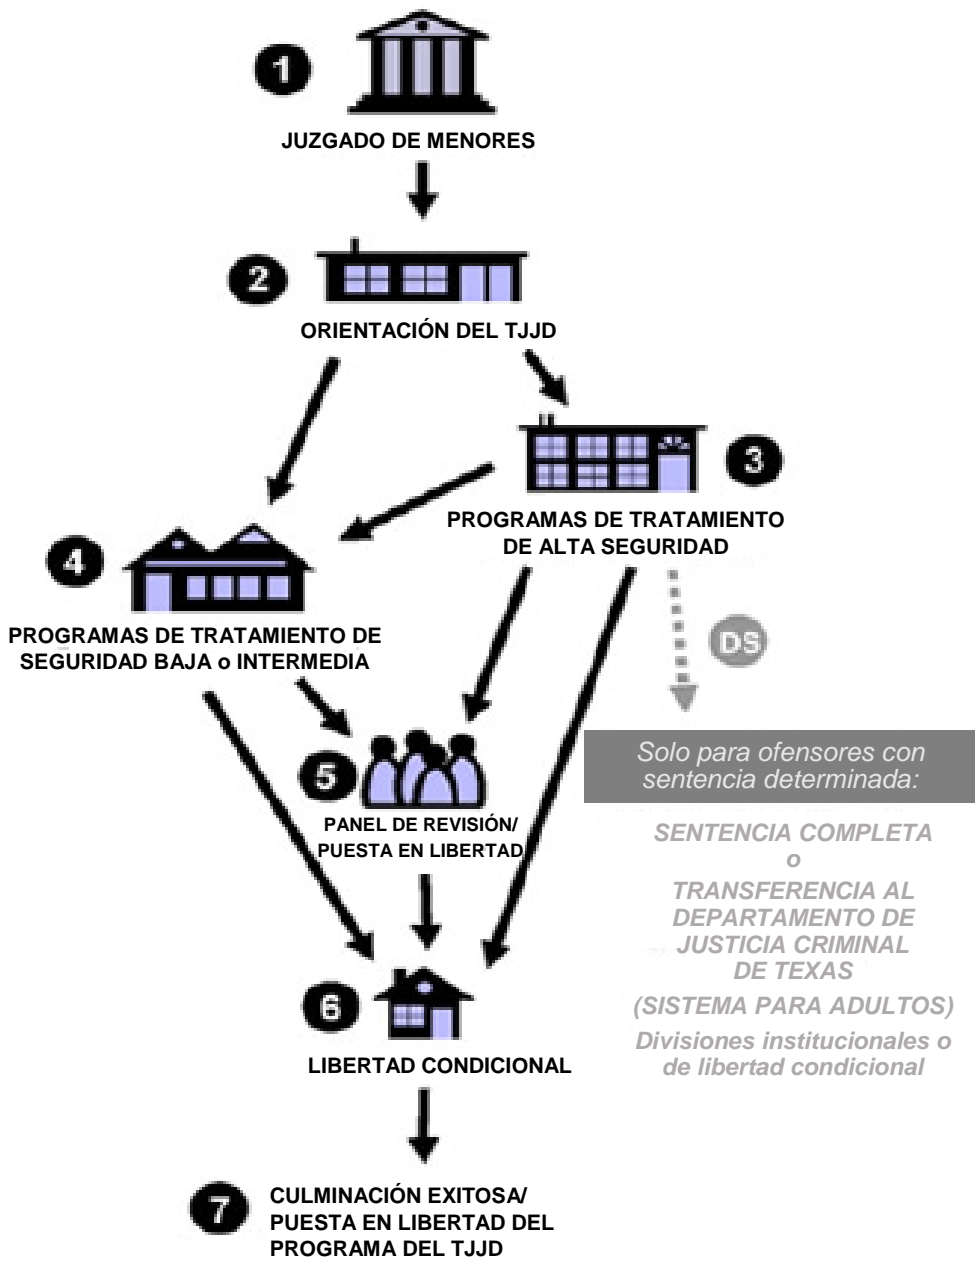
1
JUZGADO DE MENORES

2
ORIENTACIÓN DEL TJJD

3
PROGRAMAS DE TRATAMIENTO DE ALTA SEGURIDAD

4
PROGRAMAS DE TRATAMIENTO DE SEGURIDAD BAJA o INTERMEDIA

DS

Solo para ofensores con sentencia determinada:

SENTENCIA COMPLETA
o
TRANSFERENCIA AL DEPARTAMENTO DE JUSTICIA CRIMINAL DE TEXAS
(SISTEMA PARA ADULTOS)
Divisiones institucionales o de libertad condicional

5
PANEL DE REVISIÓN/ PUESTA EN LIBERTAD

6
LIBERTAD CONDICIONAL

7
CULMINACIÓN EXITOSA/ PUESTA EN LIBERTAD DEL PROGRAMA DEL TJJD